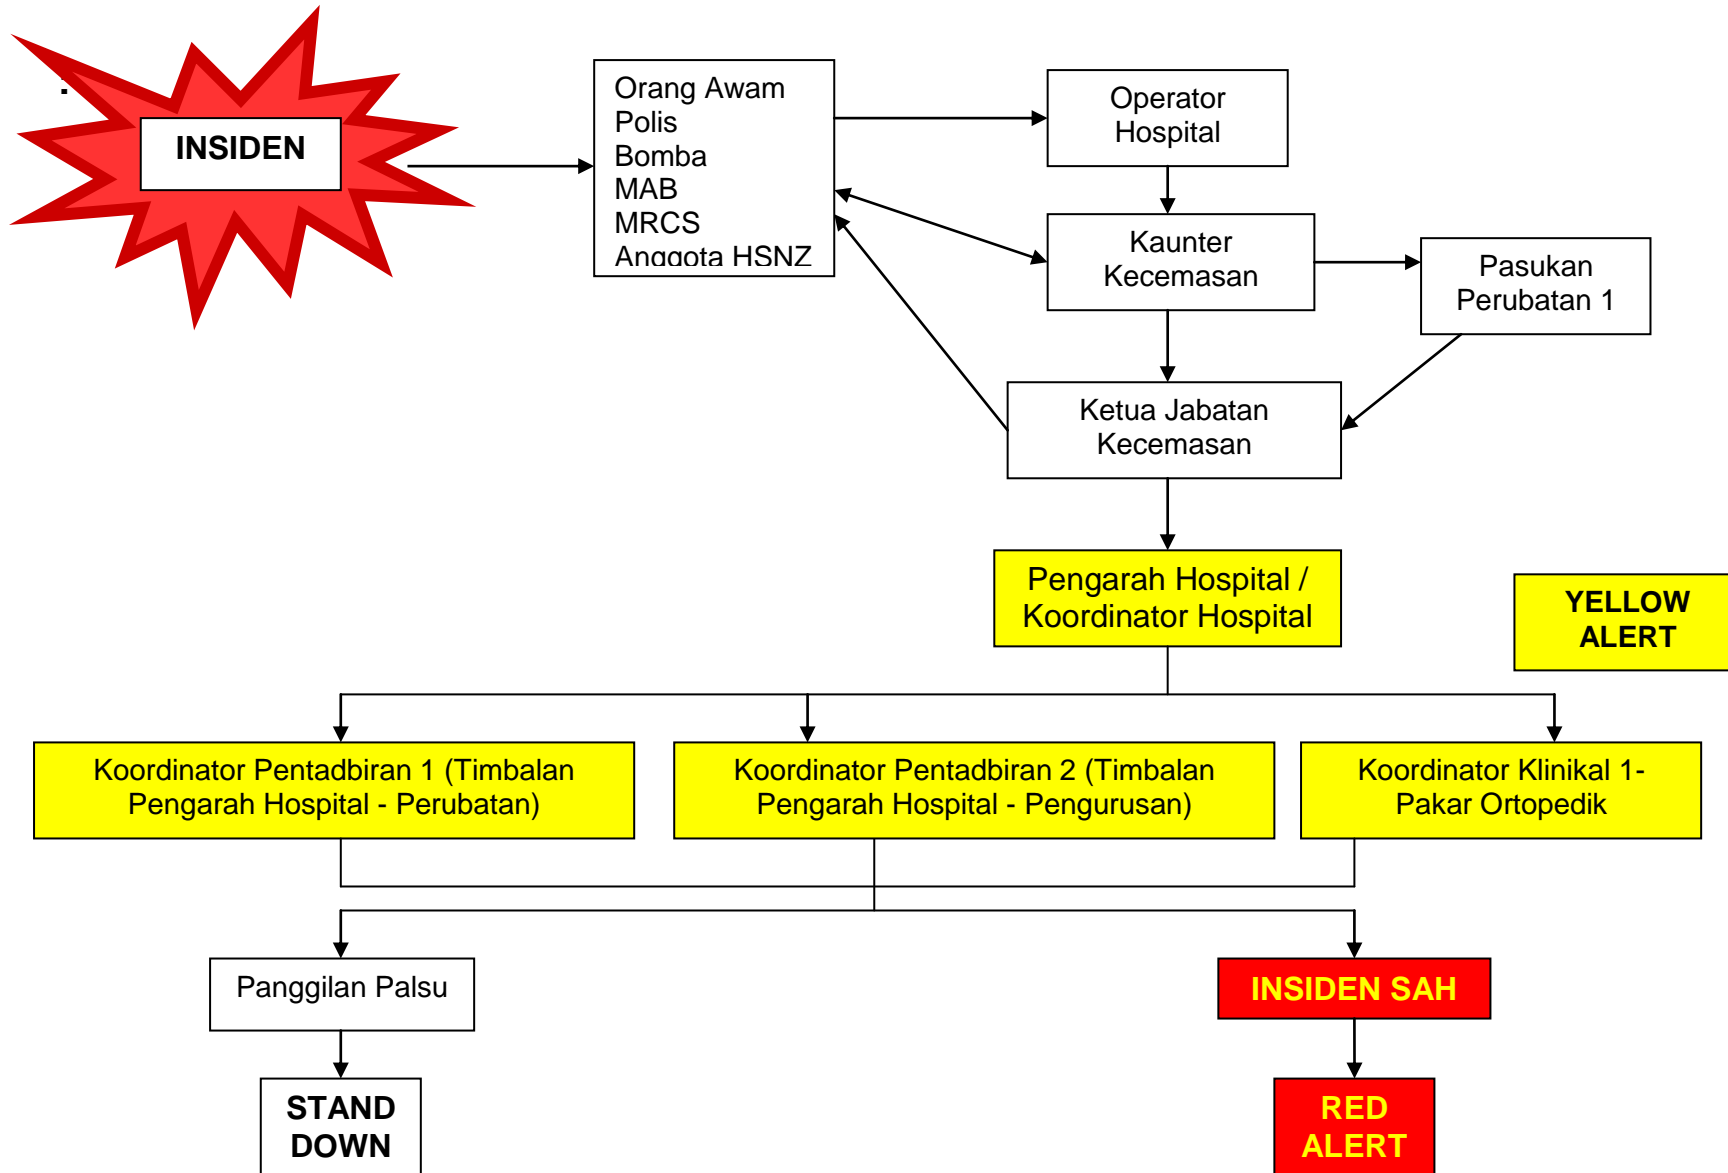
INSIDEN

Orang Awam
Polis
Bomba
MAB
MRCS
Anggota HSNZ

Operator Hospital

Kaunter Kecemasan

Pasukan Perubatan 1

Ketua Jabatan Kecemasan

Pengarah Hospital / Koordinator Hospital

YELLOW ALERT

Koordinator Pentadbiran 1 (Timbalan Pengarah Hospital - Perubatan)

Koordinator Pentadbiran 2 (Timbalan Pengarah Hospital - Pengurusan)

Koordinator Klinikal 1- Pakar Ortopedik

Panggilan Palsu

INSIDEN SAH

STAND DOWN

RED ALERT